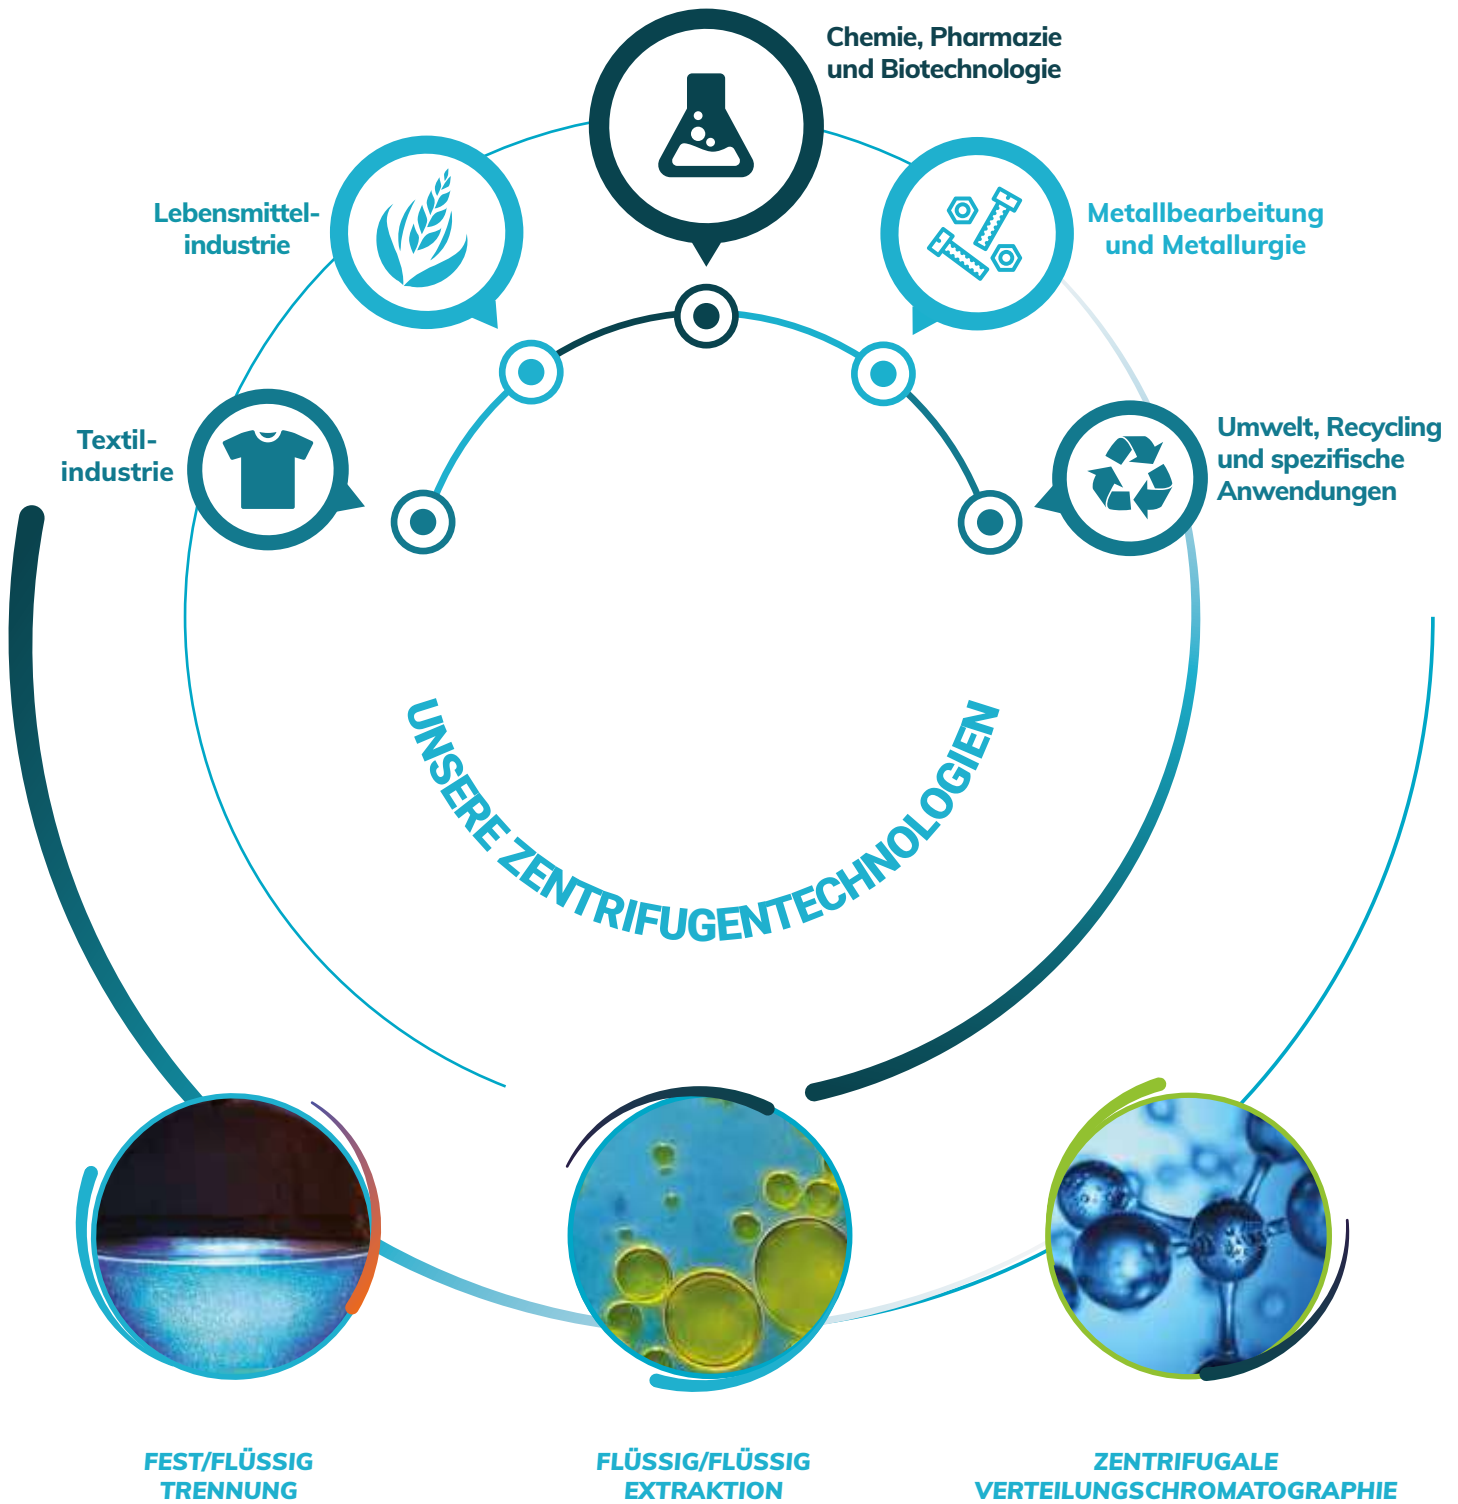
Chemie, Pharmazie und Biotechnologie

Lebensmittelindustrie

Metallbearbeitung und Metallurgie

Textilindustrie

Umwelt, Recycling und spezifische Anwendungen

UNSERE ZENTRIFUGENTECHNOLOGIEN

FEST/FLÜSSIG TRENNUNG

FLÜSSIG/FLÜSSIG EXTRAKTION

ZENTRIFUGALE VERTEILUNGSCHROMATOGRAPHIE